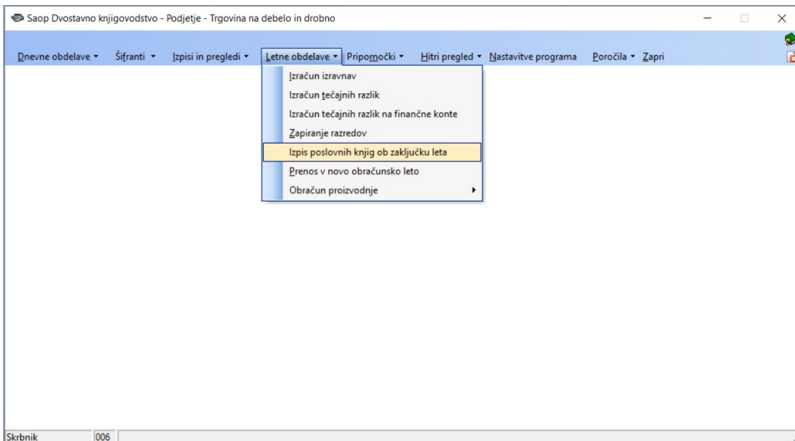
Saop Dvostavno knjigovodstvo - Podjetje - Trgovina na debelo in drobno

Dnevne obdelave ▾ Šifranti ▾ Izpisi in pregledi ▾ Letne obdelave ▾ Pripomočki ▾ Hitri pregled ▾ Nastavitve programa Poročila ▾ Zapri

Izračun izravnav
Izračun tečajnih razlik
Izračun tečajnih razlik na finančne konte
Zapiranje razredov
Izpis poslovnih knjig ob zaključku leta
Prenos v novo obračunsko leto
Obračun proizvodnje

Skrbnik 006